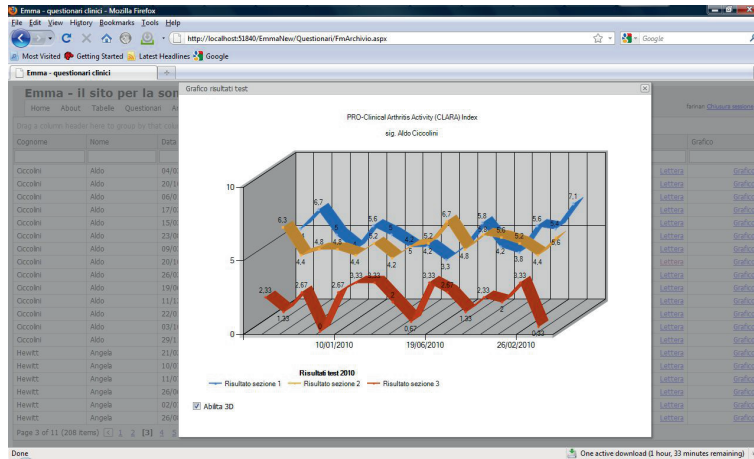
Emma - questionari clinici - Mozilla Firefox

File Edit View History Bookmarks Tools Help

http://localhost:51840/EmmaNew/Questionari/FmArchivio.aspx

Google

Most Visited Getting Started Latest Headlines Google

Emma - questionari clinici

Emma - il sito per la son

Home About Tabelle Questionari

Drag a column header here to group by that colu

Cognome Nome Data

Occolini Aldo 04/0
Occolini Aldo 20/1
Occolini Aldo 06/0
Occolini Aldo 17/0
Occolini Aldo 15/0
Occolini Aldo 23/0
Occolini Aldo 09/0
Occolini Aldo 20/1
Occolini Aldo 26/0
Occolini Aldo 19/0
Occolini Aldo 11/1
Occolini Aldo 22/0
Occolini Aldo 03/1
Occolini Aldo 29/1
Hewitt Angela 21/0
Hewitt Angela 10/0
Hewitt Angela 11/0
Hewitt Angela 26/0
Hewitt Angela 02/0
Hewitt Angela 26/0

Page 3 of 11 (208 items) 1 2 [3] 4 5

Grafico risultati test

PRO-Clinical Arthritis Activity (CLARA) Index

sig. Aldo Ciccolini

10
5
0

6,3 6,7 5,6 5 5,6 7,1
4,4 4,8 4,8 4,4 5,2 6,7 5,8 5,6 5,2 5,6
4,2 5 4,2 3,3 4,8 4,2 3,8 4,4
2,33 2,67 2,67 3,33 3,33 3,33 2,67 2,33 3,33
1,33 0,67 1,33 2 0,33

10/01/2010 19/06/2010 26/02/2010

Risultati test 2010

Risultato sezione 1 Risultato sezione 2 Risultato sezione 3

Abilita 3D

Fernan Chiudere session

Grafico

Lettera Grafico
Lettera Grafico
Lettera Grafico
Lettera Grafico
Lettera Grafico
Lettera Grafico
Lettera Grafico
Lettera Grafico
Lettera Grafico
Lettera Grafico
Lettera Grafico
Lettera Grafico
Lettera Grafico
Lettera Grafico
Lettera Grafico
Lettera Grafico
Lettera Grafico
Lettera Grafico
Lettera Grafico
Lettera Grafico

Done

One active download (1 hour, 33 minutes remaining)